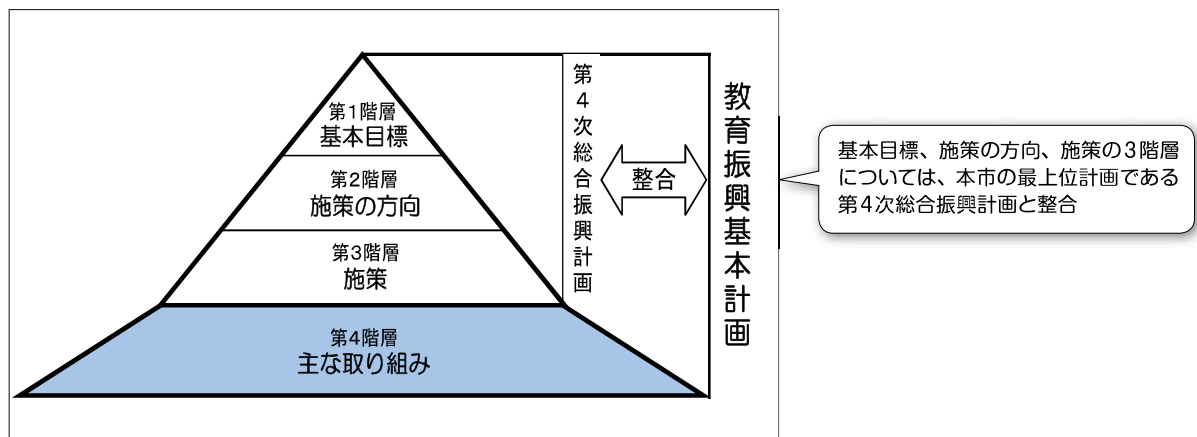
第1階層
基本目標

第2階層
施策の方向

第3階層
施策

第4階層
主な取り組み

第4次総合振興計画

整合

教育振興基本計画

基本目標、施策の方向、施策の3階層については、本市の最上位計画である第4次総合振興計画と整合